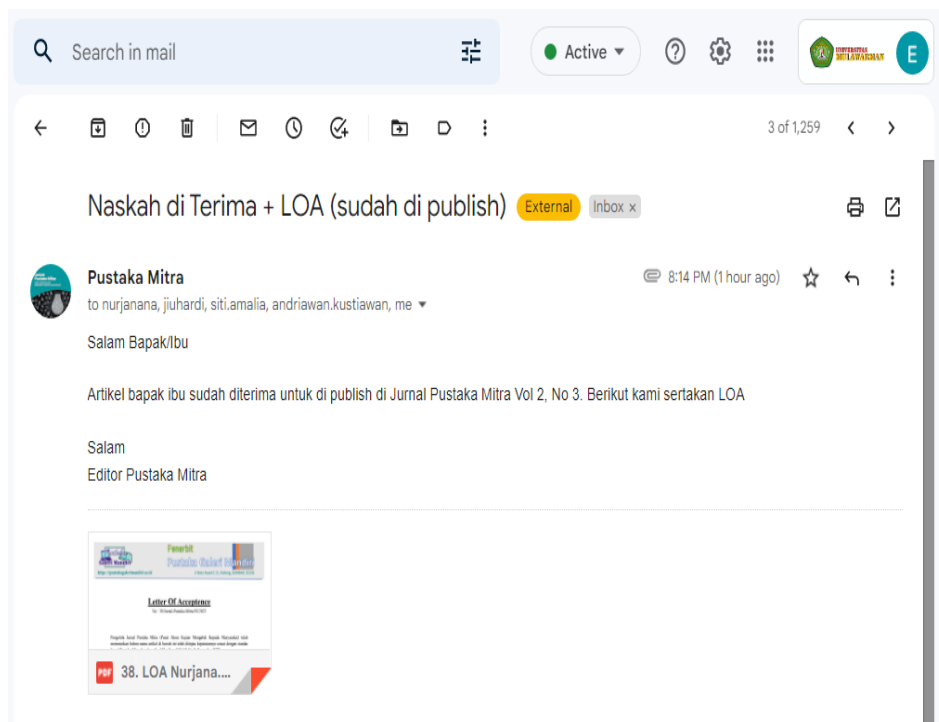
Search in mail

Active

UNIVERSITAS MULAWARMAN

E

3 of 1,259

Naskah di Terima + LOA (sudah di publish) External Inbox ×

Pustaka Mitra

8:14 PM (1 hour ago)

to nurjanana, jiuhardi, siti.amalia, andriawan.kustiawan, me

Salam Bapak/Ibu

Artikel bapak ibu sudah diterima untuk di publish di Jurnal Pustaka Mitra Vol 2, No 3. Berikut kami sertakan LOA

Salam
Editor Pustaka Mitra

Penerbit
Pustaka Galeri Mandiri

Letter Of Acceptance

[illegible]

PDF 38. LOA Nurjana....